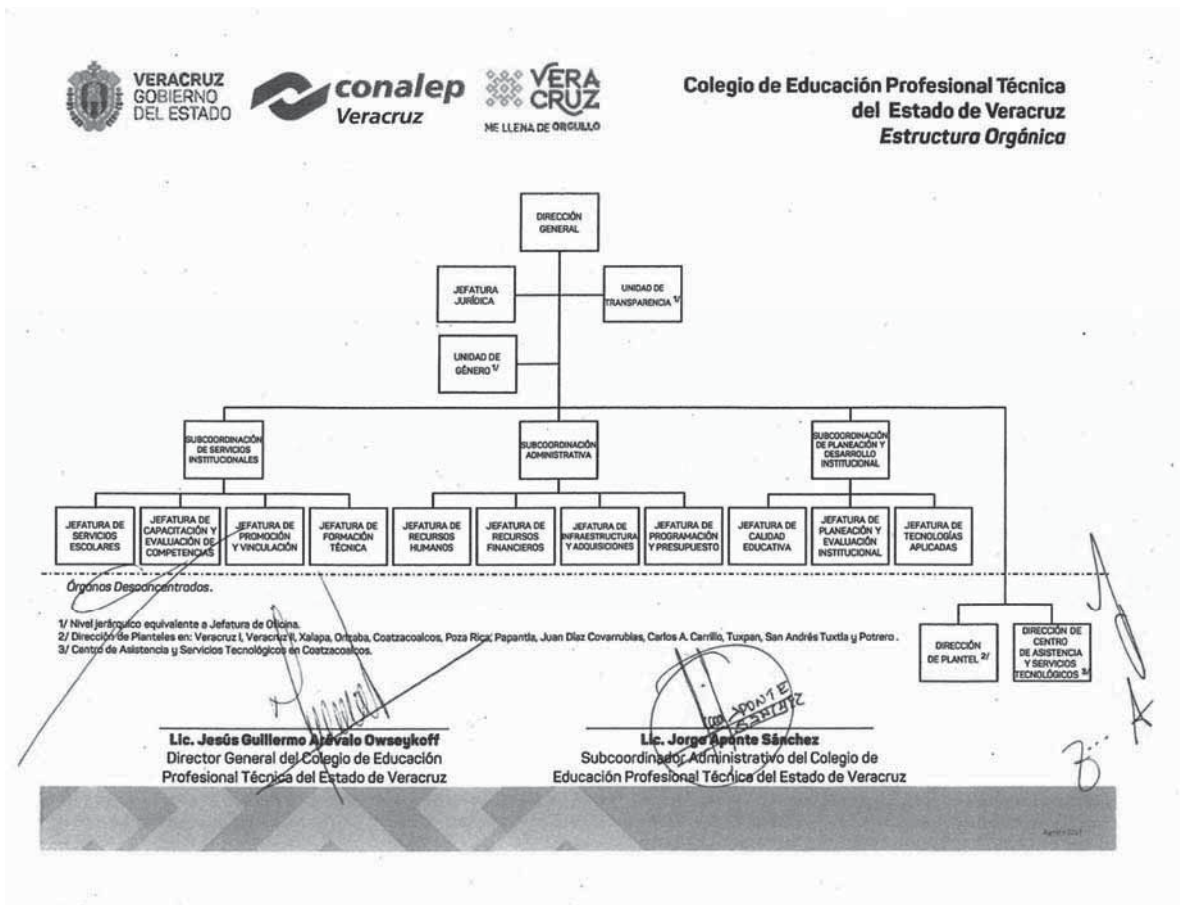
VERACRUZ GOBIERNO DEL ESTADO

conalep Veracruz

VERACRUZ ME LLENA DE ORGULLO

Colegio de Educación Profesional Técnica del Estado de Veracruz
Estructura Orgánica

DIRECCIÓN GENERAL

JEFATURA JURÍDICA

UNIDAD DE TRANSPARENCIA 1/

UNIDAD DE GÉNERO 1/

SUBCOORDINACIÓN DE SERVICIOS INSTITUCIONALES

SUBCOORDINACIÓN ADMINISTRATIVA

SUBCOORDINACIÓN DE PLANEACIÓN Y DESARROLLO INSTITUCIONAL

JEFATURA DE SERVICIOS ESCOLARES

JEFATURA DE CAPACITACIÓN Y EVALUACIÓN DE COMPETENCIAS

JEFATURA DE PROMOCIÓN Y VINCULACIÓN

JEFATURA DE FORMACIÓN TÉCNICA

JEFATURA DE RECURSOS HUMANOS

JEFATURA DE RECURSOS FINANCIEROS

JEFATURA DE INFRAESTRUCTURA Y ADQUISICIONES

JEFATURA DE PROGRAMACIÓN Y PRESUPUESTO

JEFATURA DE CALIDAD EDUCATIVA

JEFATURA DE PLANEACIÓN Y EVALUACIÓN INSTITUCIONAL

JEFATURA DE TECNOLOGÍAS APLICADAS

Órganos Desconcentrados.

1/ Nivel jerárquico equivalente a Jefatura de Oficina.
2/ Dirección de Planteles en: Veracruz I, Veracruz II, Xalapa, Orizaba, Coatzacoalcos, Poza Rica, Papantla, Juan Díaz Covarrubias, Carlos A. Carrillo, Tuxpan, San Andrés Tuxtla y Potrero.
3/ Centro de Asistencia y Servicios Tecnológicos en Coatzacoalcos.

DIRECCIÓN DE PLANTEL 2/

DIRECCIÓN DE CENTRO DE ASISTENCIA Y SERVICIOS TECNOLÓGICOS 3/

Lic. Jesús Guillermo Arévalo Owseykoff
Director General del Colegio de Educación Profesional Técnica del Estado de Veracruz

Lic. Jorge Aponte Sánchez
Subcoordinador Administrativo del Colegio de Educación Profesional Técnica del Estado de Veracruz

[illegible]